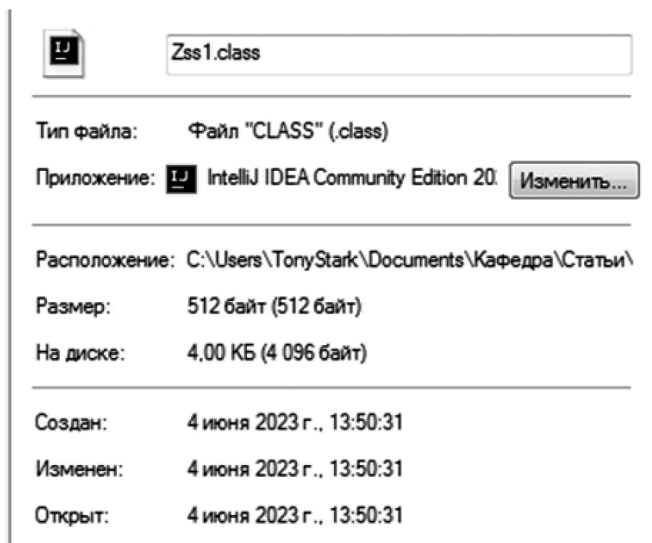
IJ

Zss1.class

Тип файла: Файл "CLASS" (.class)

Приложение: IJ IntelliJ IDEA Community Edition 20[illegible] Изменить...

Расположение: C:\Users\TonyStark\Documents\Кафедра\Статьи\

Размер: 512 байт (512 байт)

На диске: 4,00 КБ (4 096 байт)

Создан: 4 июня 2023 г., 13:50:31

Изменен: 4 июня 2023 г., 13:50:31

Открыт: 4 июня 2023 г., 13:50:31